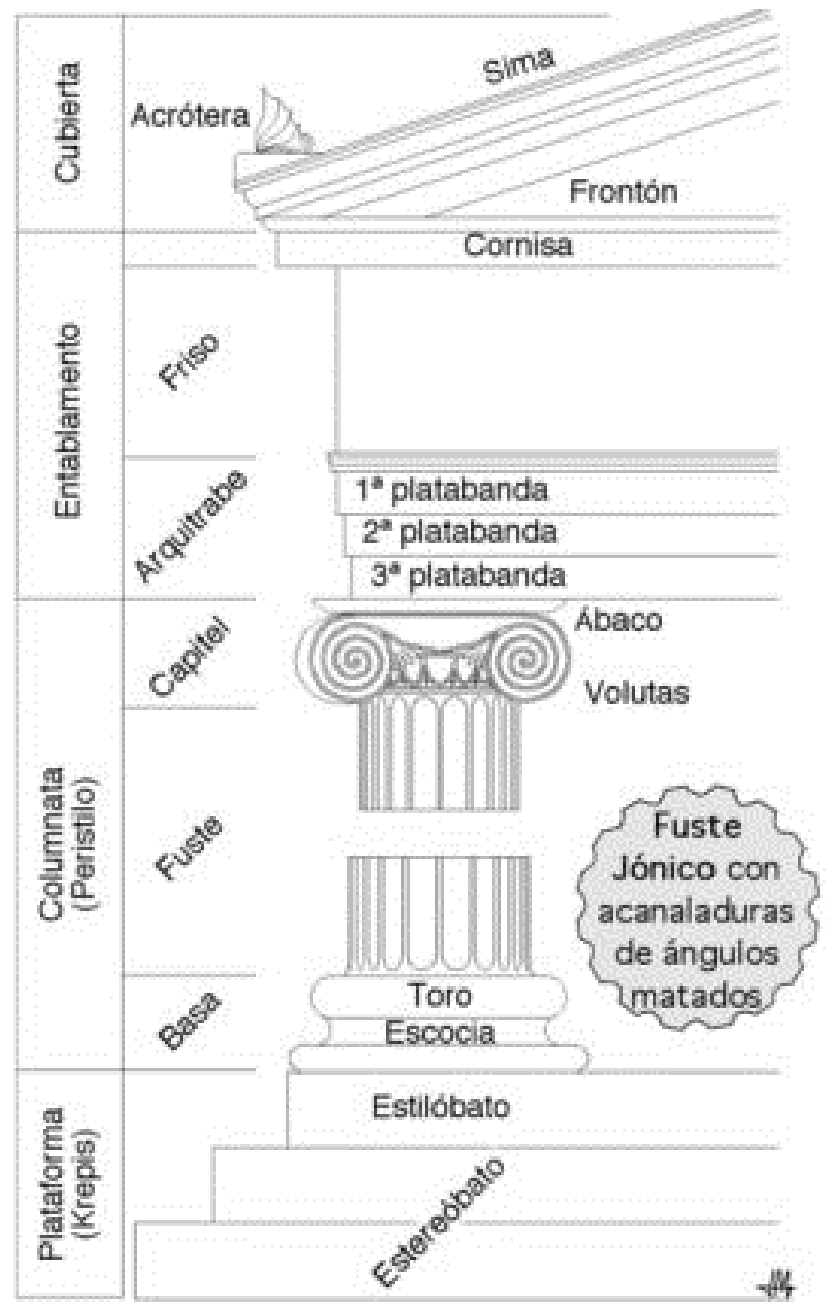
Cubierta
Acrótera
Sima
Frontón
Cornisa
Entablamento
Friso
Arquitrabe
1ª platabanda
2ª platabanda
3ª platabanda
Columnata (Peristilo)
Capitel
Ábaco
Volutas
Fuste
Fuste Jónico con acanaladuras de ángulos matados
Basa
Toro
Escocia
Plataforma (Krepis)
Estilóbato
Estereóbato